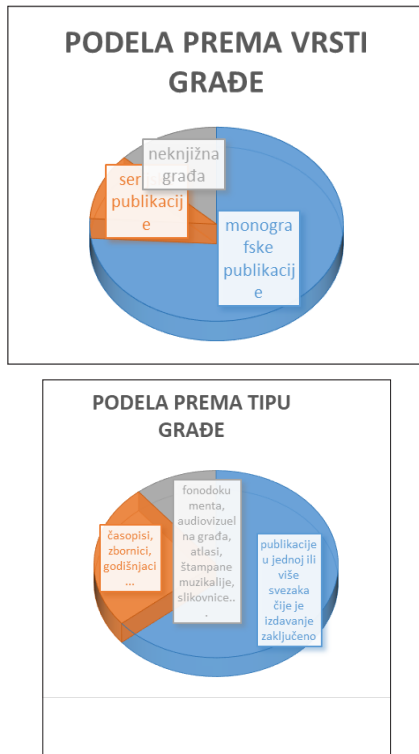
PODELA PREMA VRSTI GRAĐE

neknjižna građa

serijske publikacije

monografske publikacije

PODELA PREMA TIPU GRAĐE

fonodokumenta, audiovizuelna građa, atlasi, štampane muzikalije, slikovnice...

časopisi, zbornici, godišnjaci ...

publikacije u jednoj ili više svezaka čije je izdavanje zaključeno